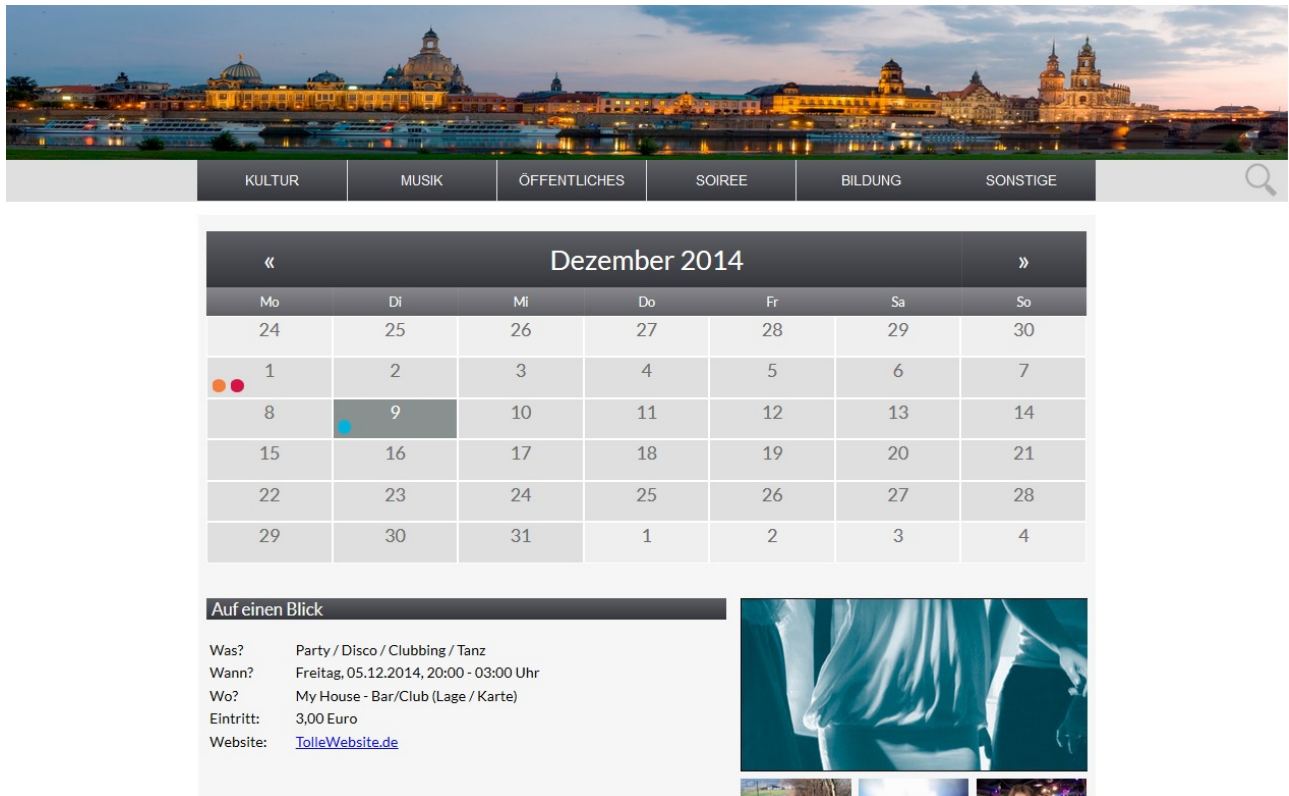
KULTUR | MUSIK | ÖFFENTLICHES | SOIREE | BILDUNG | SONSTIGE

« Dezember 2014 »

| Mo | Di | Mi | Do | Fr | Sa | So |
|---|---|---|---|---|---|---|
| 24 | 25 | 26 | 27 | 28 | 29 | 30 |
| 1 | 2 | 3 | 4 | 5 | 6 | 7 |
| 8 | 9 | 10 | 11 | 12 | 13 | 14 |
| 15 | 16 | 17 | 18 | 19 | 20 | 21 |
| 22 | 23 | 24 | 25 | 26 | 27 | 28 |
| 29 | 30 | 31 | 1 | 2 | 3 | 4 |

Auf einen Blick

Was? Party / Disco / Clubbing / Tanz
Wann? Freitag, 05.12.2014, 20:00 - 03:00 Uhr
Wo? My House - Bar/Club (Lage / Karte)
Eintritt: 3,00 Euro
Website: TolleWebsite.de